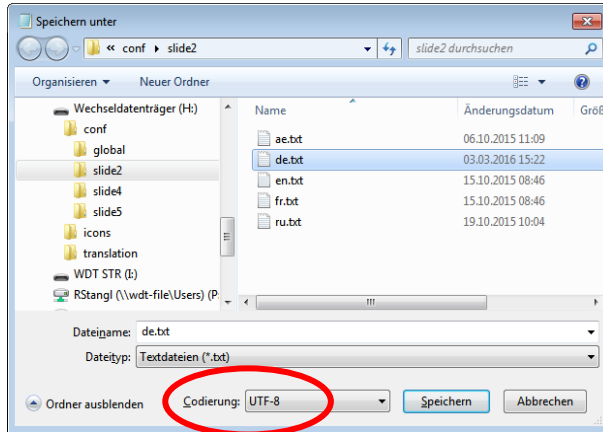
Speichern unter

« conf ▸ slide2 ▸

slide2 durchsuchen

Organisieren ▾ Neuer Ordner

Wechseldatenträger (H:)
conf
global
slide2
slide4
slide5
icons
translation
WDT STR (I:)
RStangl (\\wdt-file\Users) (P:

| Name | Änderungsdatum | Größ |
|---|---|---|
| ae.txt | 06.10.2015 11:09 | |
| de.txt | 03.03.2016 15:22 | |
| en.txt | 15.10.2015 08:46 | |
| fr.txt | 15.10.2015 08:46 | |
| ru.txt | 19.10.2015 10:04 | |

Dateiname: de.txt

Dateityp: Textdateien (*.txt)

Ordner ausblenden

Codierung: UTF-8

Speichern

Abbrechen